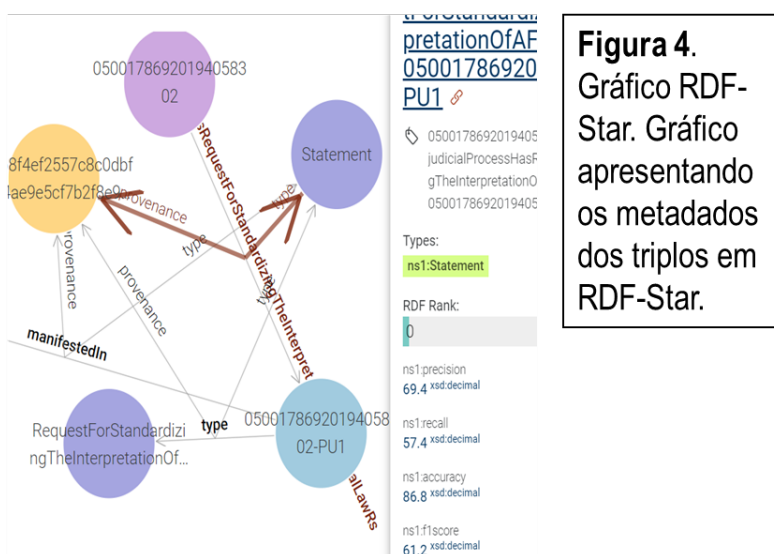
050017869201940583
02

8f4ef2557c8c0dbf
4ae9e5cf7b2f8e9

Statement

sRequestForStandardizingTheInterpret

provenance

type

provenance

provenance

type

manifestedIn

type

RequestForStandardizingTheInterpretationOf...

type

05001786920194058
02-PU1

alLawRs

tForStandardiz
pretationOfAF
050017869209
PU1

050017869201940
judicialProcessHasR
gTheInterpretationO
050017869201940

Types:
ns1:Statement

RDF Rank:
0

ns1:precision
69.4 xsd:decimal

ns1:recall
57.4 xsd:decimal

ns1:accuracy
86.8 xsd:decimal

ns1:f1score
61.2 xsd:decimal

**Figura 4**. Gráfico RDF-Star. Gráfico apresentando os metadados dos triplos em RDF-Star.